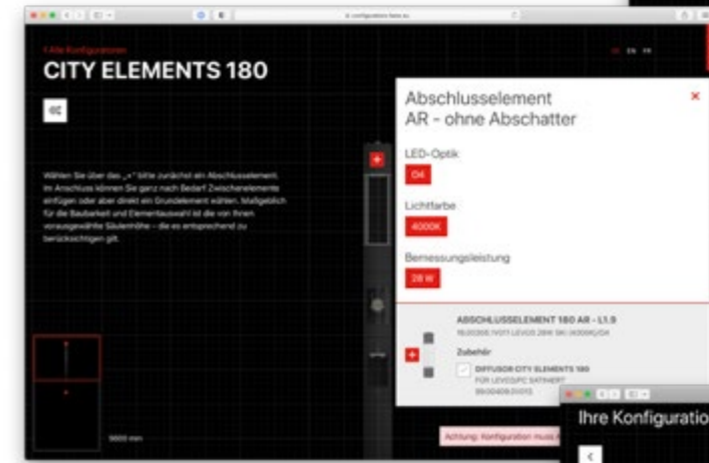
‹ Alle Konfigurationen

CITY ELEMENTS 180

Wählen Sie über das „+“ bitte zunächst ein Abschlusselement. Im Anschluss können Sie ganz nach Bedarf Zwischenelemente einfügen oder aber direkt ein Grundelement wählen. Maßgeblich für die Baubarkeit und Elementauswahl ist die von Ihnen vorausgewählte Säulenhöhe – die es entsprechend zu berücksichtigen gilt.

5600 mm

Abschlusselement
AR - ohne Abschatter

×

LED-Optik

O4

Lichtfarbe

4000K

Bemessungsleistung

28 W

ABSCHLUSSELEMENT 180 AR - L1.0

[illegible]

Zubehör

DIFFUSOR CITY ELEMENTS 180

FÜR LEVEO/PC SATINIERT

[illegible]

Achtung: Konfiguration muss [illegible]

Ihre Konfiguratio

‹